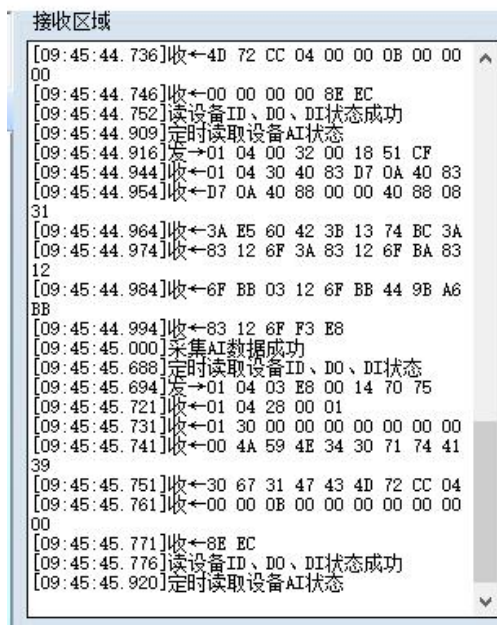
接收区域

[09:45:44.736]收←4D 72 CC 04 00 00 0B 00 00 00
[09:45:44.746]收←00 00 00 00 8E EC
[09:45:44.752]读设备ID、DO、DI状态成功
[09:45:44.909]定时读取设备AI状态
[09:45:44.916]发→01 04 00 32 00 18 51 CF
[09:45:44.944]收←01 04 30 40 83 D7 0A 40 83
[09:45:44.954]收←D7 0A 40 88 00 00 40 88 08 31
[09:45:44.964]收←3A E5 60 42 3B 13 74 BC 3A
[09:45:44.974]收←83 12 6F 3A 83 12 6F BA 83 12
[09:45:44.984]收←6F BB 03 12 6F BB 44 9B A6 BB
[09:45:44.994]收←83 12 6F F3 E8
[09:45:45.000]采集AI数据成功
[09:45:45.688]定时读取设备ID、DO、DI状态
[09:45:45.694]发→01 04 03 E8 00 14 70 75
[09:45:45.721]收←01 04 28 00 01
[09:45:45.731]收←01 30 00 00 00 00 00 00 00
[09:45:45.741]收←00 4A 59 4E 34 30 71 74 41 39
[09:45:45.751]收←30 67 31 47 43 4D 72 CC 04
[09:45:45.761]收←00 00 0B 00 00 00 00 00 00 00
[09:45:45.771]收←8E EC
[09:45:45.776]读设备ID、DO、DI状态成功
[09:45:45.920]定时读取设备AI状态